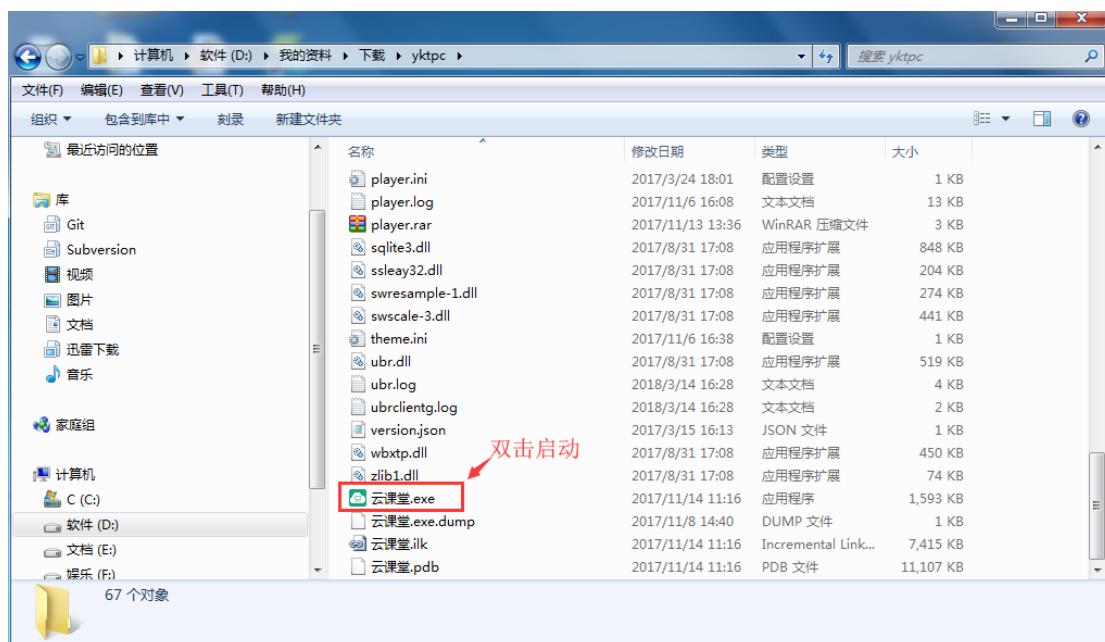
计算机 ▸ 软件 (D:) ▸ 我的资料 ▸ 下载 ▸ yktpc ▸

搜索 yktpc

文件(F) 编辑(E) 查看(V) 工具(T) 帮助(H)

组织 ▾ 包含到库中 ▾ 刻录 新建文件夹

最近访问的位置

库
Git
Subversion
视频
图片
文档
迅雷下载
音乐

家庭组

计算机
C (C:)
软件 (D:)
文档 (E:)
娱乐 (F:)

| 名称 | 修改日期 | 类型 | 大小 |
|---|---|---|---|
| player.ini | 2017/3/24 18:01 | 配置设置 | 1 KB |
| player.log | 2017/11/6 16:08 | 文本文档 | 13 KB |
| player.rar | 2017/11/13 13:36 | WinRAR 压缩文件 | 3 KB |
| sqlite3.dll | 2017/8/31 17:08 | 应用程序扩展 | 848 KB |
| ssleay32.dll | 2017/8/31 17:08 | 应用程序扩展 | 204 KB |
| swresample-1.dll | 2017/8/31 17:08 | 应用程序扩展 | 274 KB |
| swscale-3.dll | 2017/8/31 17:08 | 应用程序扩展 | 441 KB |
| theme.ini | 2017/11/6 16:38 | 配置设置 | 1 KB |
| ubr.dll | 2017/8/31 17:08 | 应用程序扩展 | 519 KB |
| ubr.log | 2018/3/14 16:28 | 文本文档 | 4 KB |
| ubrclientg.log | 2018/3/14 16:28 | 文本文档 | 2 KB |
| version.json | 2017/3/15 16:13 | JSON 文件 | 1 KB |
| wbxtp.dll | 2017/8/31 17:08 | 应用程序扩展 | 450 KB |
| zlib1.dll | 2017/8/31 17:08 | 应用程序扩展 | 74 KB |
| 云课堂.exe | 2017/11/14 11:16 | 应用程序 | 1,593 KB |
| 云课堂.exe.dump | 2017/11/8 14:40 | DUMP 文件 | 1 KB |
| 云课堂.ilk | 2017/11/14 11:16 | Incremental Link... | 7,415 KB |
| 云课堂.pdb | 2017/11/14 11:16 | PDB 文件 | 11,107 KB |

双击启动

67 个对象